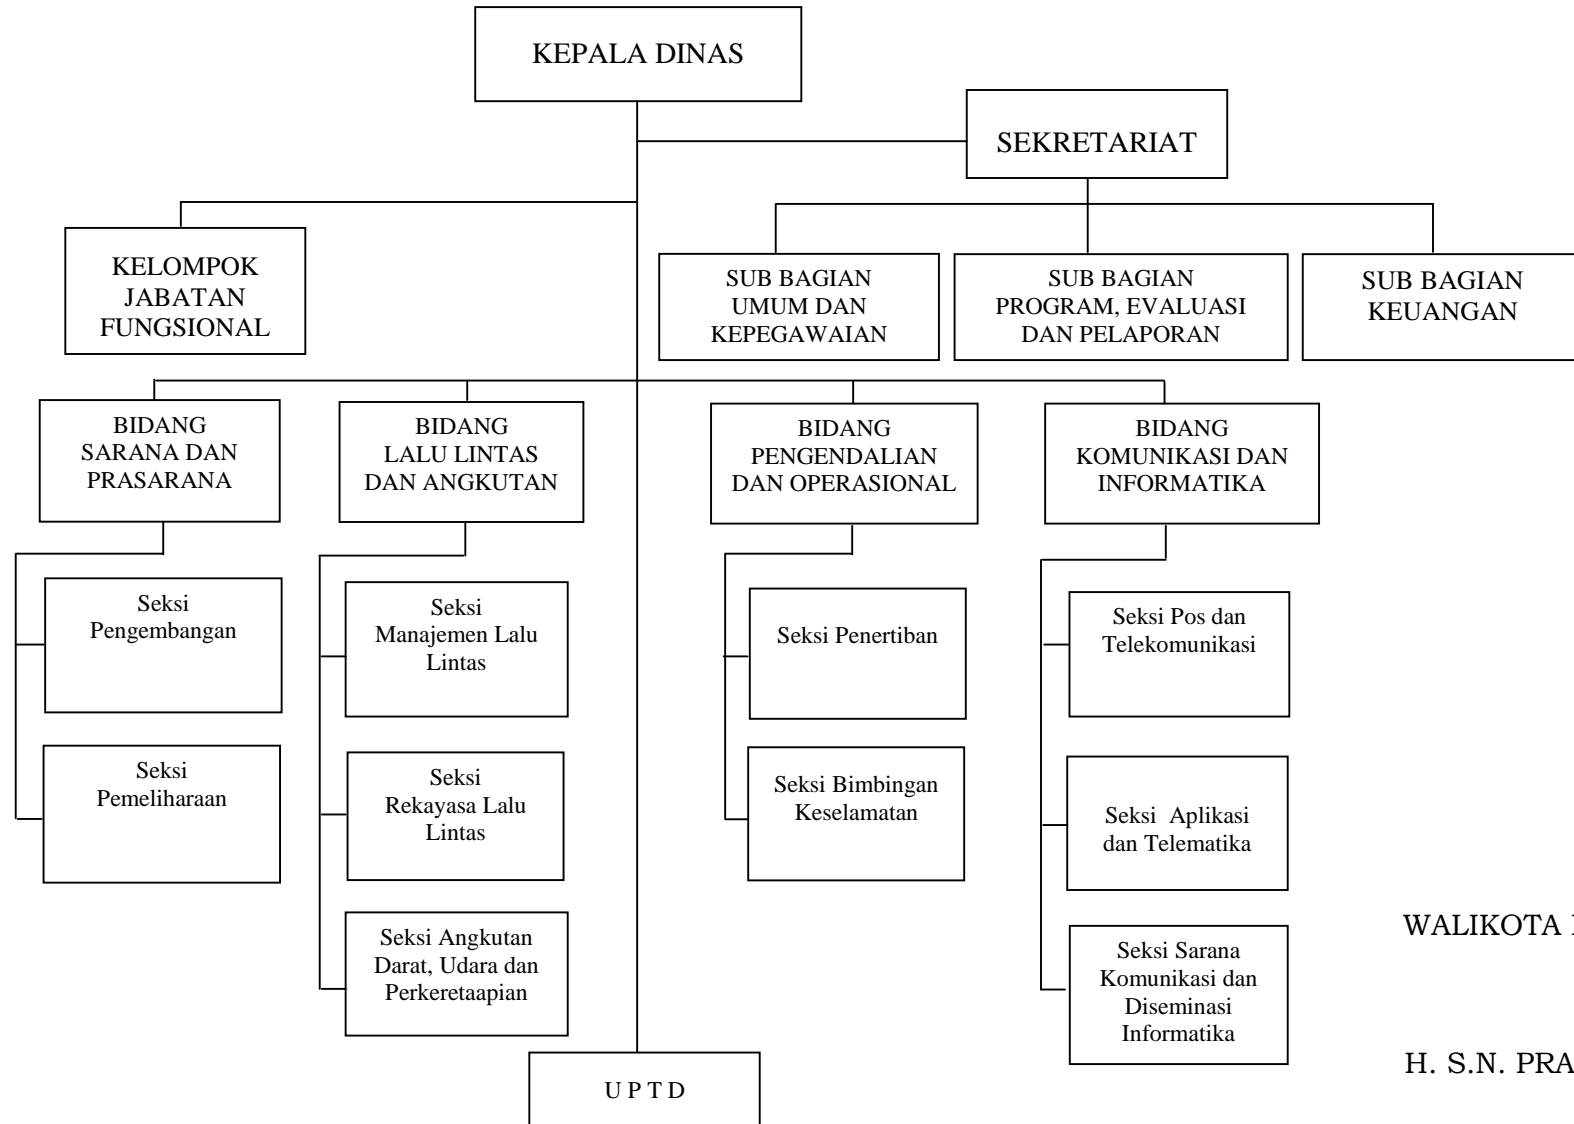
KEPALA DINAS

SEKRETARIAT

KELOMPOK JABATAN FUNGSIONAL

SUB BAGIAN UMUM DAN KEPEGAWAIAN

SUB BAGIAN PROGRAM, EVALUASI DAN PELAPORAN

SUB BAGIAN KEUANGAN

BIDANG SARANA DAN PRASARANA

BIDANG LALU LINTAS DAN ANGKUTAN

BIDANG PENGENDALIAN DAN OPERASIONAL

BIDANG KOMUNIKASI DAN INFORMATIKA

Seksi Pengembangan

Seksi Pemeliharaan

Seksi Manajemen Lalu Lintas

Seksi Rekayasa Lalu Lintas

Seksi Angkutan Darat, Udara dan Perkeretaapian

Seksi Penertiban

Seksi Bimbingan Keselamatan

Seksi Pos dan Telekomunikasi

Seksi Aplikasi dan Telematika

Seksi Sarana Komunikasi dan Diseminasi Informatika

U P T D

WALIKOTA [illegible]

H. S.N. PRA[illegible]